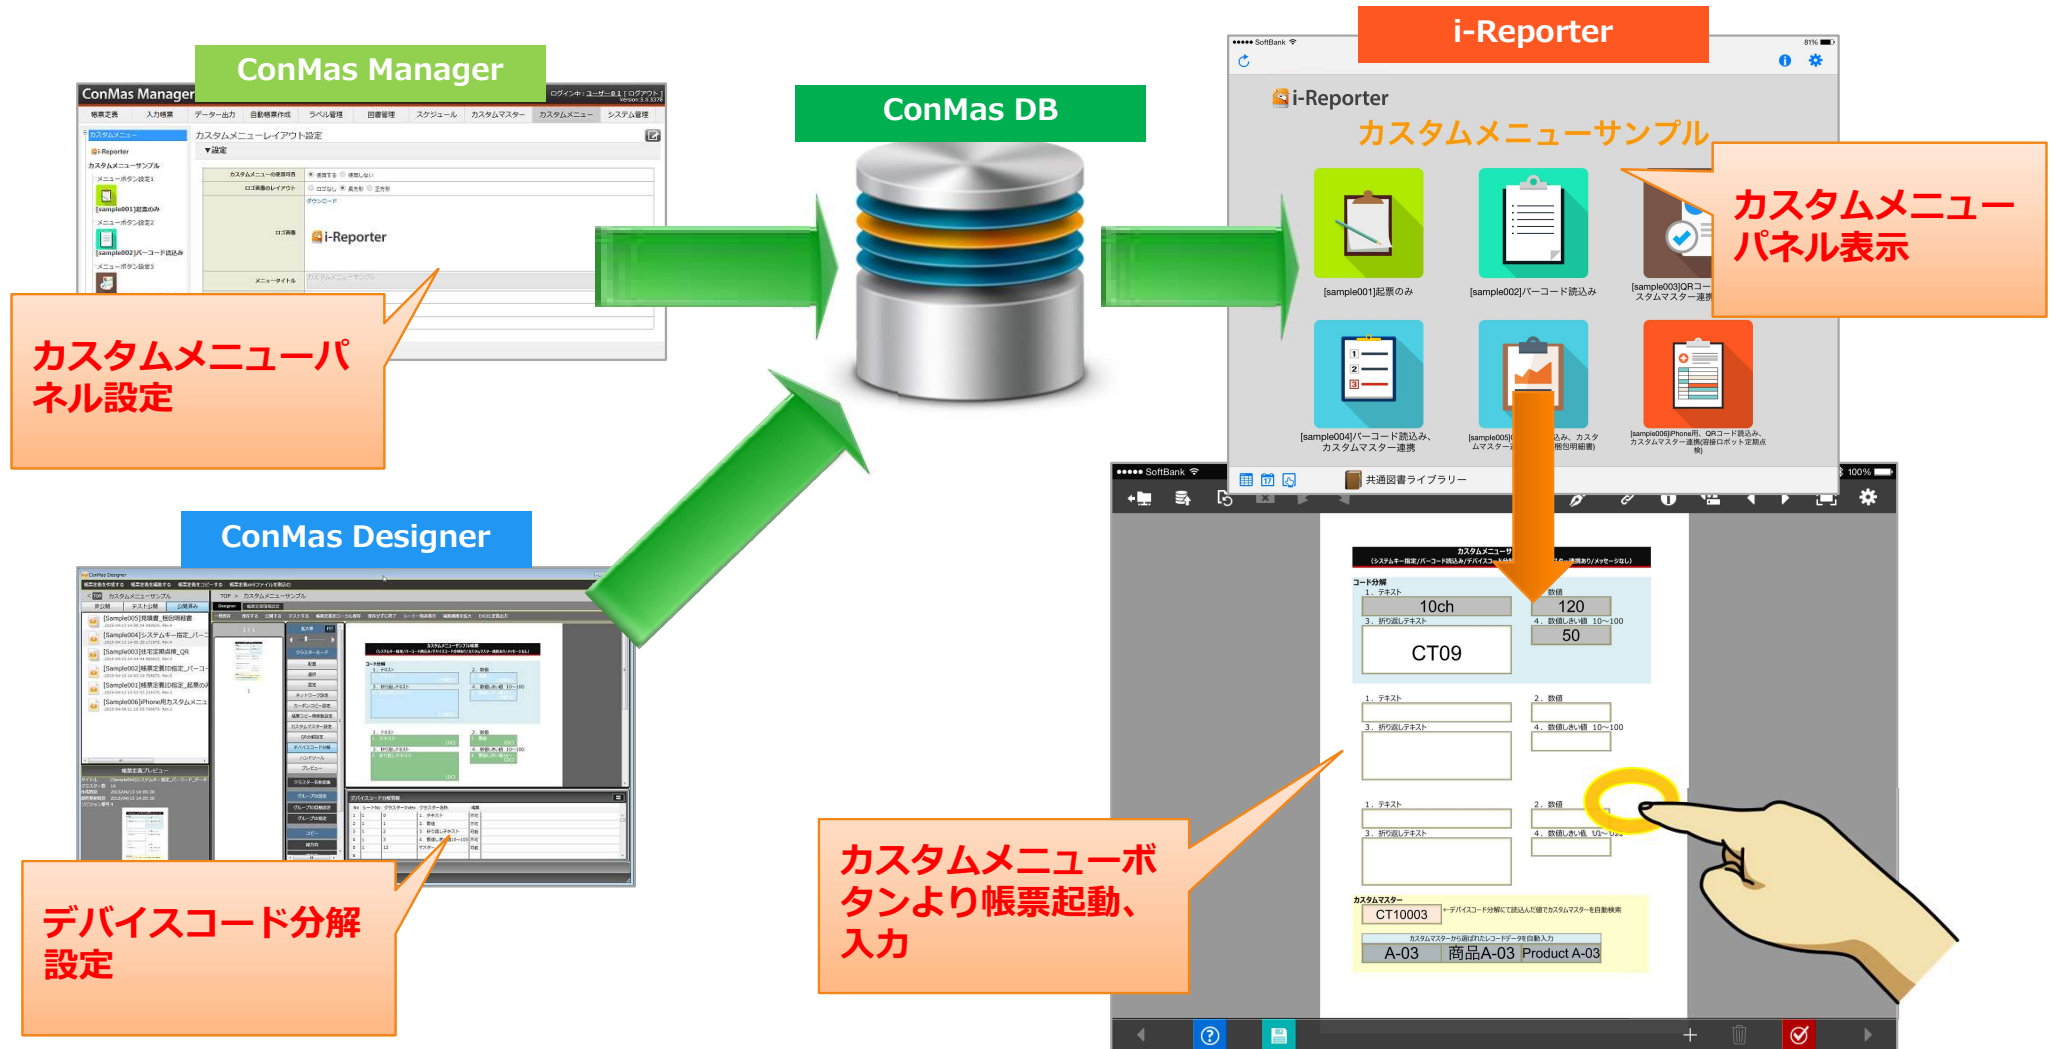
ConMas Manager

ConMas Manager

帳票定義 入力帳票 データ出力 自動帳票作成 ラベル管理 図書管理 スケジュール カスタムマスター カスタムメニュー システム管理

カスタムメニューレイアウト設定

i-Reporter

カスタムメニューパネル設定

ConMas DB

i-Reporter

i-Reporter

カスタムメニューサンプル

カスタムメニューパネル表示

[sample001]起票のみ

[sample002]バーコード読込み

[sample003]QRコー スタムマスター連携

[sample004]バーコード読込み、カスタムマスター連携

共通図書ライブラリー

ConMas Designer

デバイスコード分解設定

カスタムメニューボタンより帳票起動、入力

10ch

120

50

CT09

CT10003

A-03

商品A-03

Product A-03